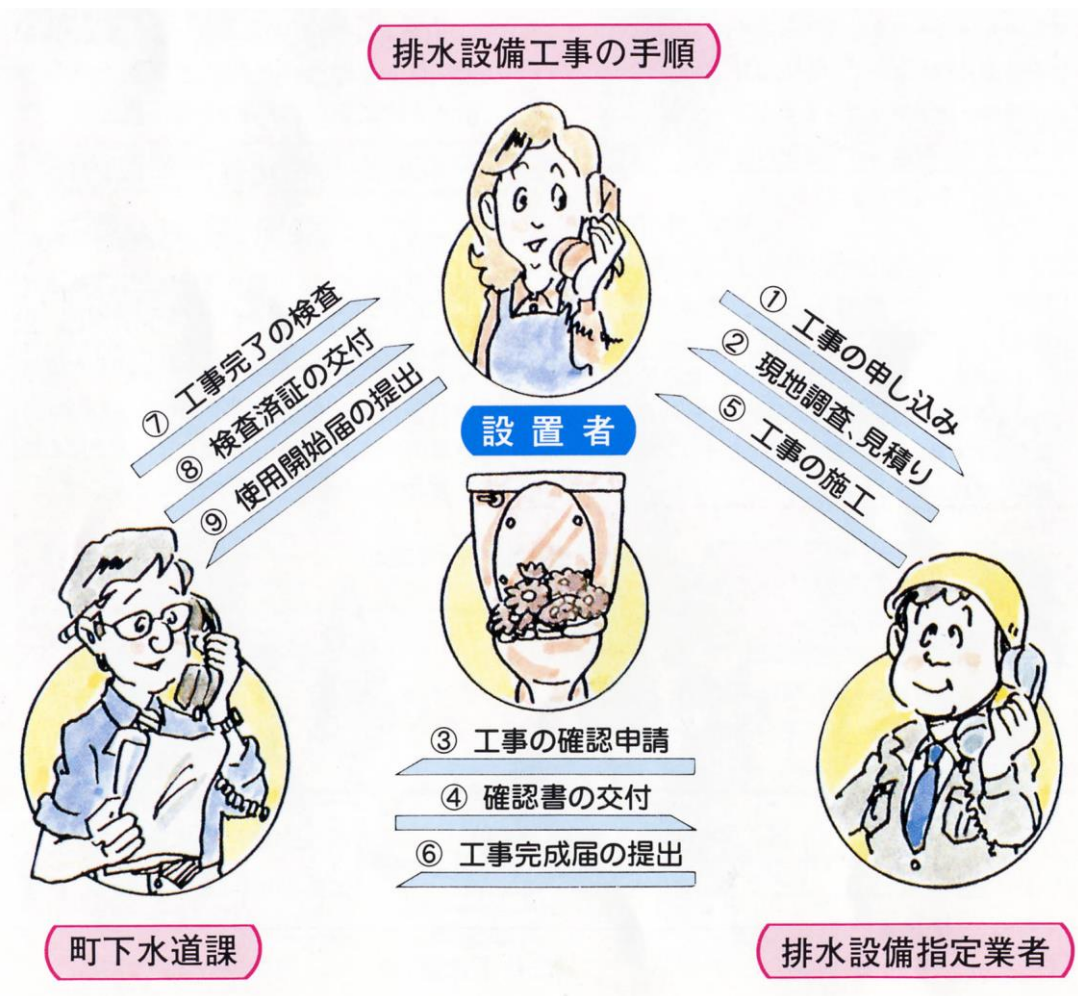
排水設備工事の手順

設置者

⑦ 工事完了の検査
⑧ 検査済証の交付
⑨ 使用開始届の提出

① 工事の申し込み
② 現地調査、見積り
⑤ 工事の施工

③ 工事の確認申請
④ 確認書の交付
⑥ 工事完成届の提出

町下水道課

排水設備指定業者